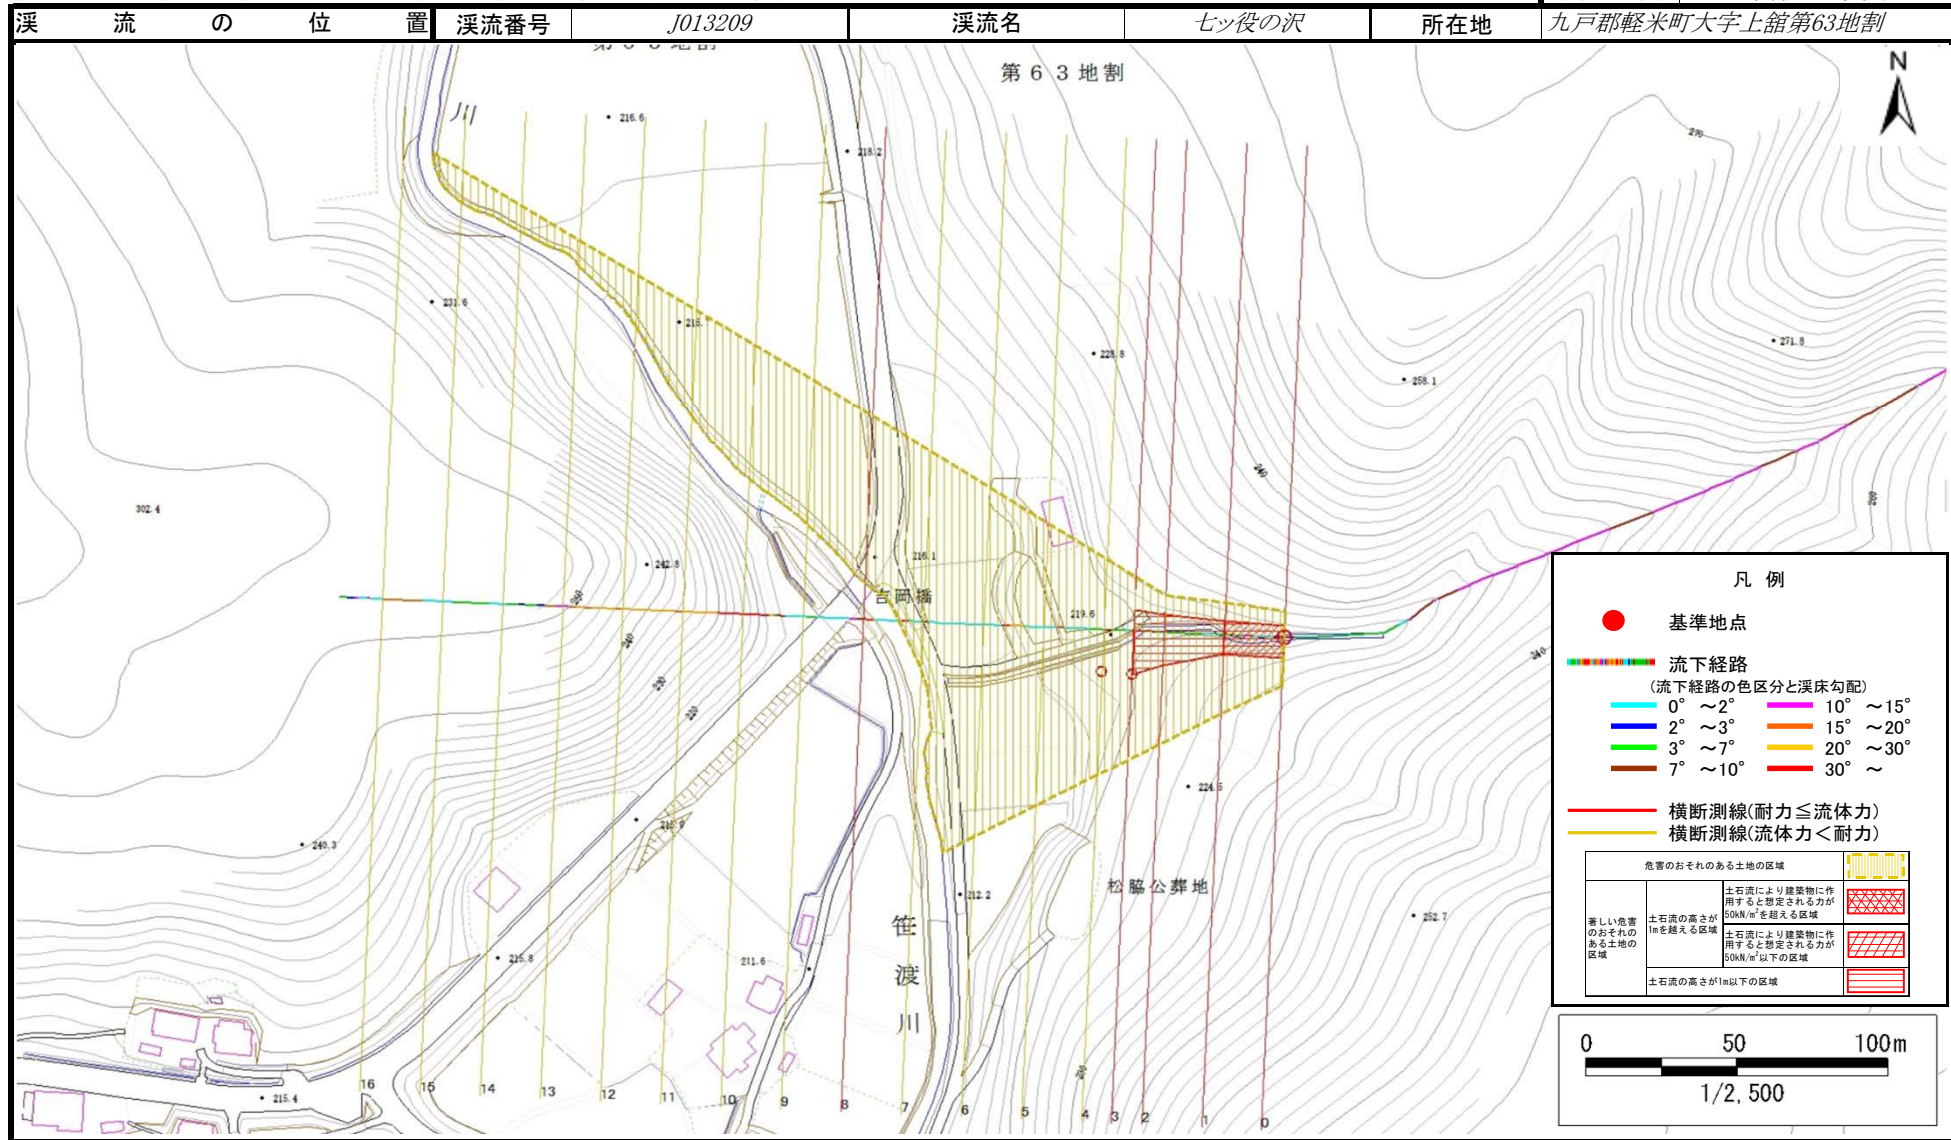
| 渓流の位置 | 渓流番号 | J013209 | 渓流名 | 七ッ役の沢 | 所在地 | 九戸郡軽米町大字上舘第63地割 |
|---|---|---|---|---|---|---|

第63地割

N

川

216.6
218.2
231.6
215.
223.8
258.1
271.8
302.4
242.8
216.1
吉岡橋
219.6
224.5
240.3
215.8
211.6
212.2
252.7
215.4
笹渡川
松脇公葬地

16 15 14 13 12 11 10 9 8 7 6 5 4 3 2 1 0

凡例

基準地点

流下経路

(流下経路の色区分と渓床勾配)

0°〜2°
2°〜3°
3°〜7°
7°〜10°
10°〜15°
15°〜20°
20°〜30°
30°〜

横断測線(耐力≦流体力)
横断測線(流体力<耐力)

| 危害のおそれのある土地の区域 | | |
|---|---|---|
| 著しい危害のおそれのある土地の区域 | 土石流の高さが1mを越える区域 | 土石流により建築物に作用すると想定される力が50kN/m²を超える区域 |
| | | 土石流により建築物に作用すると想定される力が50kN/m²以下の区域 |
| | 土石流の高さが1m以下の区域 | |

0 50 100m
1/2,500